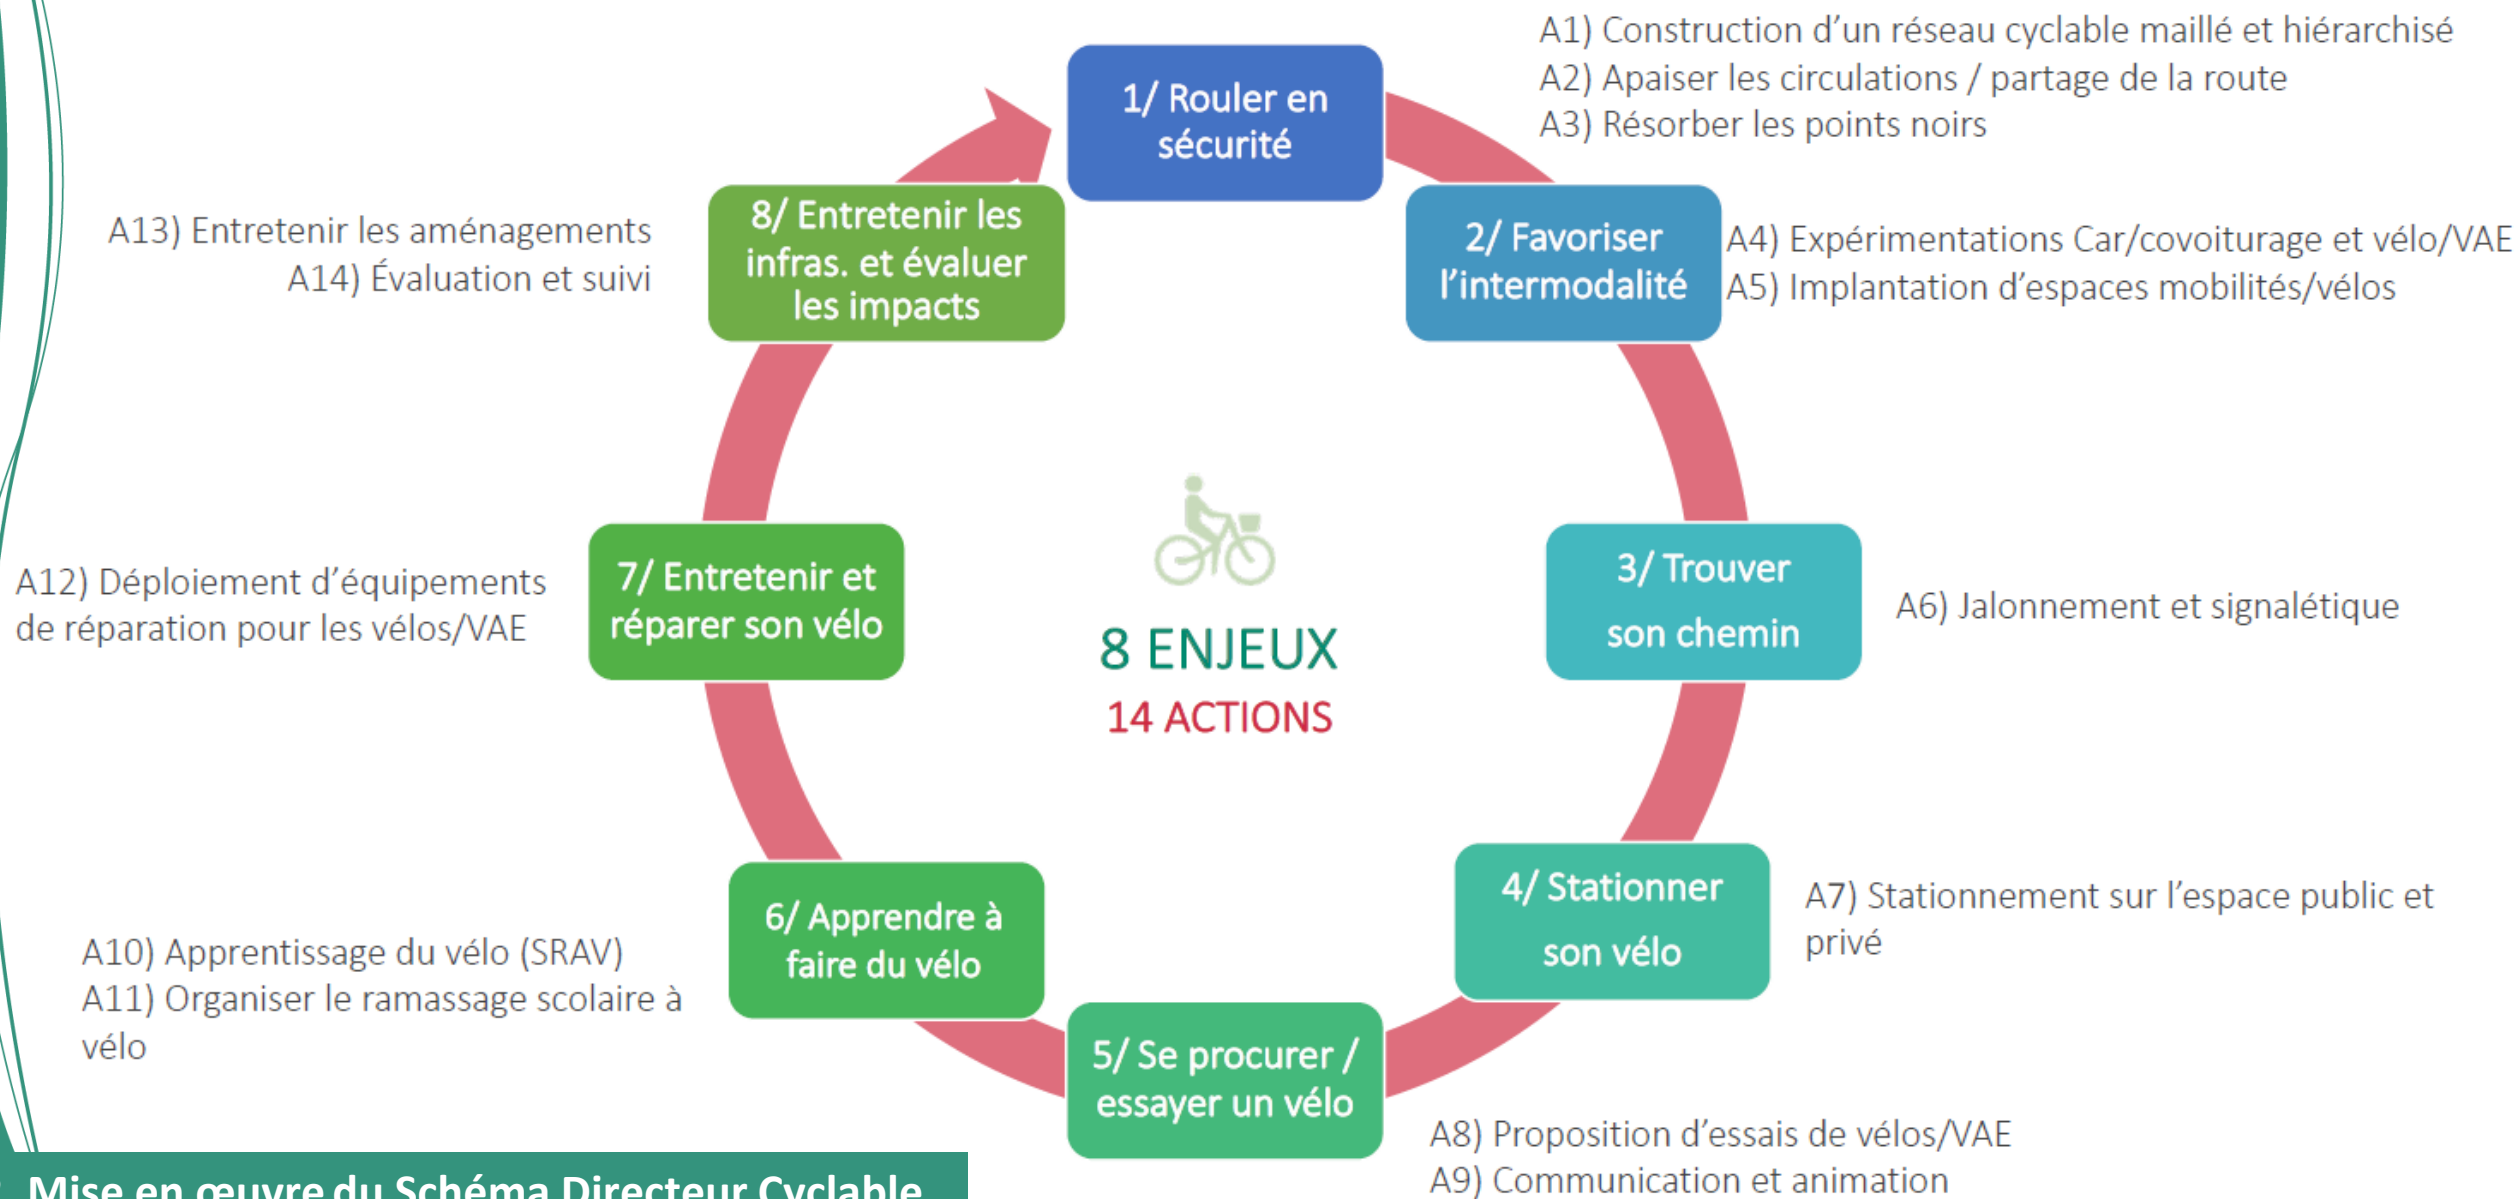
1/ Rouler en sécurité

A1) Construction d'un réseau cyclable maillé et hiérarchisé
A2) Apaiser les circulations / partage de la route
A3) Résorber les points noirs

2/ Favoriser l'intermodalité

A4) Expérimentations Car/covoiturage et vélo/VAE
A5) Implantation d'espaces mobilités/vélos

3/ Trouver son chemin

A6) Jalonnement et signalétique

4/ Stationner son vélo

A7) Stationnement sur l'espace public et privé

5/ Se procurer / essayer un vélo

A8) Proposition d'essais de vélos/VAE
A9) Communication et animation

6/ Apprendre à faire du vélo

A10) Apprentissage du vélo (SRAV)
A11) Organiser le ramassage scolaire à vélo

7/ Entretenir et réparer son vélo

A12) Déploiement d'équipements de réparation pour les vélos/VAE

8/ Entretenir les infras. et évaluer les impacts

A13) Entretenir les aménagements
A14) Évaluation et suivi

8 ENJEUX
14 ACTIONS

Mise en œuvre du Schéma Directeur Cyclable